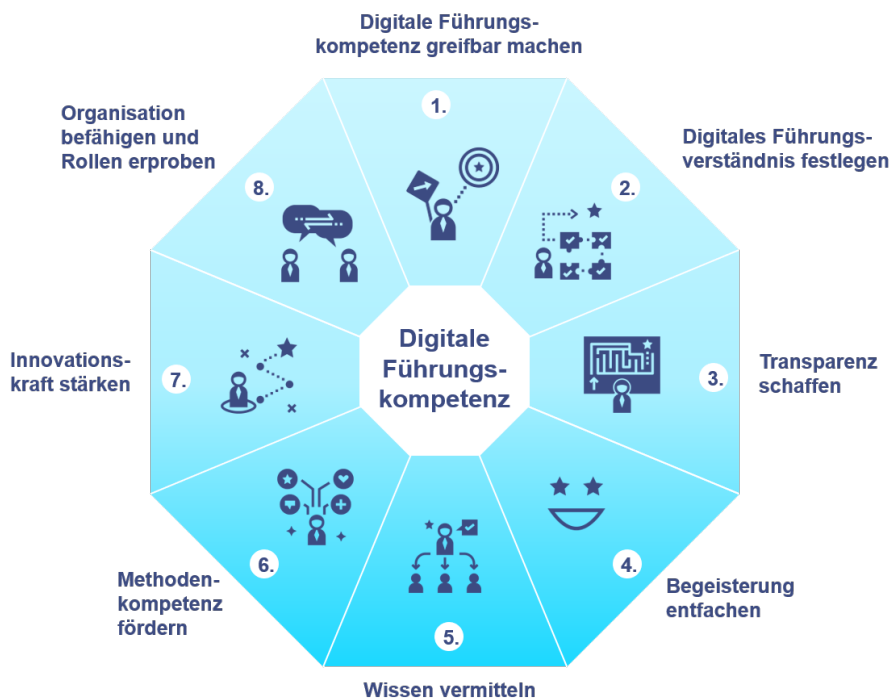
Digitale Führungskompetenz greifbar machen

1.

Digitales Führungsverständnis festlegen

2.

Transparenz schaffen

3.

Begeisterung entfachen

4.

Wissen vermitteln

5.

Methodenkompetenz fördern

6.

Innovationskraft stärken

7.

Organisation befähigen und Rollen erproben

8.

Digitale Führungskompetenz